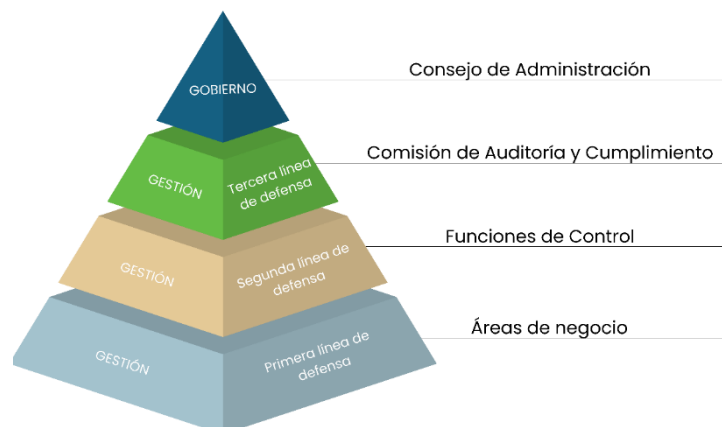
GOBIERNO

Consejo de Administración

GESTIÓN

Tercera línea de defensa

Comisión de Auditoría y Cumplimiento

GESTIÓN

Segunda línea de defensa

Funciones de Control

GESTIÓN

Primera línea de defensa

Áreas de negocio